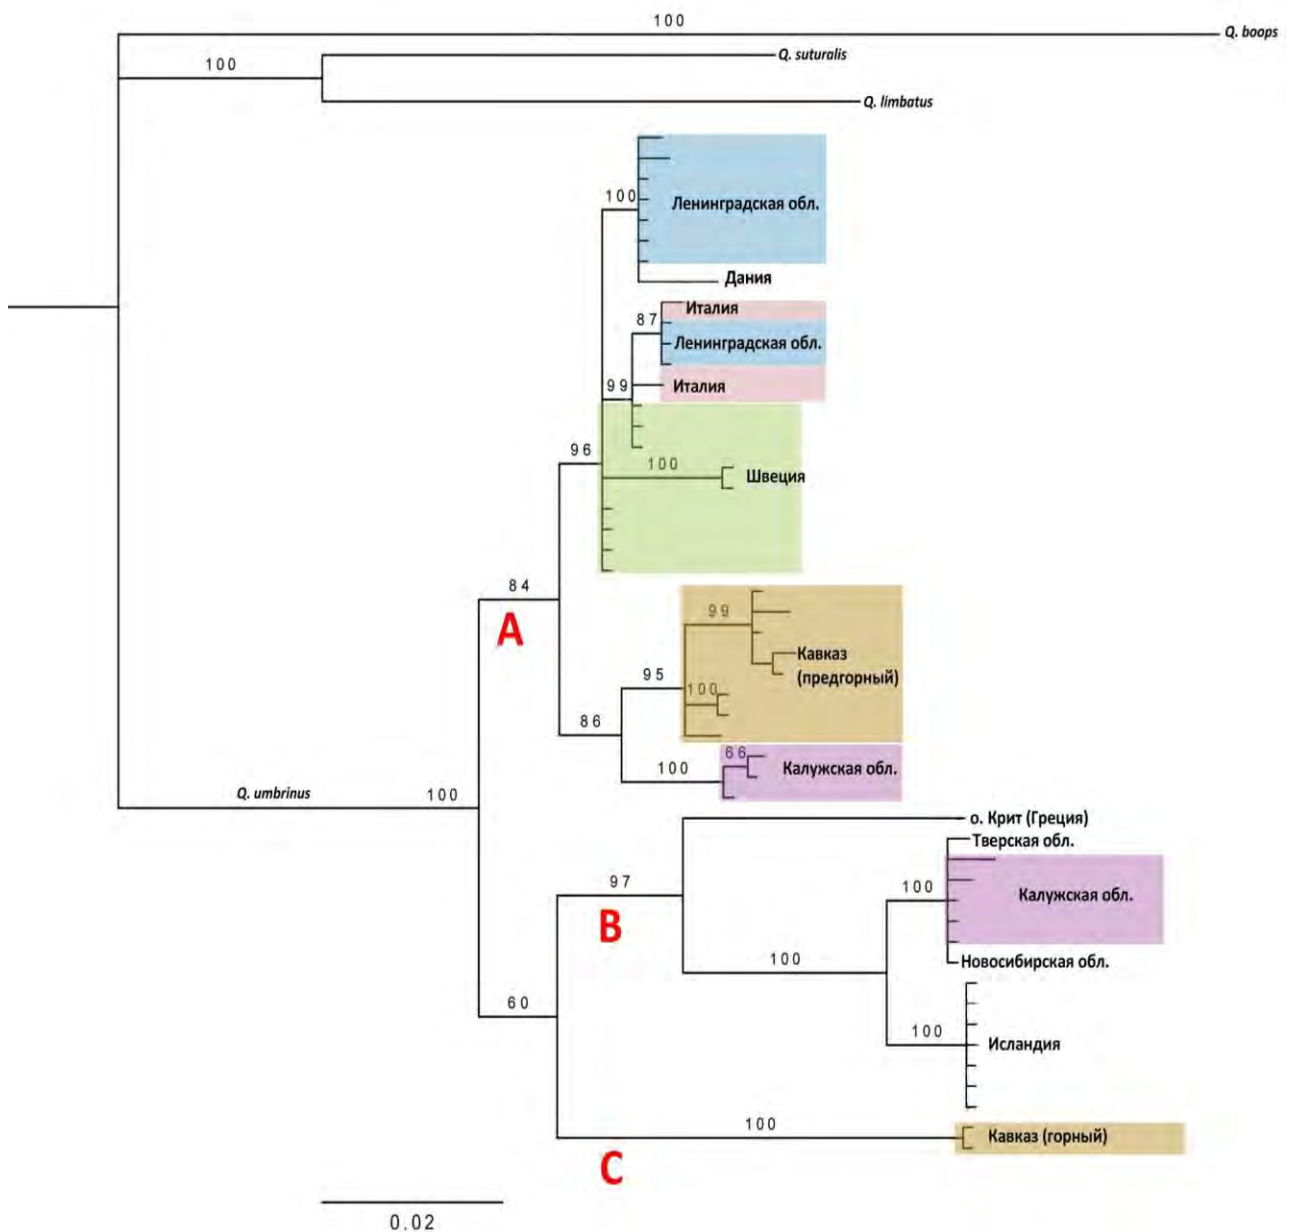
100
Q. boops
100
Q. suturalis
Q. limbatus
100
Ленинградская обл.
Дания
Италия
87
Ленинградская обл.
99
Италия
96
100
Швеция
84
A
99
Кавказ (предгорный)
95
100
86
66
100
Калужская обл.
Q. umbrinus
100
о. Крит (Греция)
Тверская обл.
97
100
Калужская обл.
B
100
Новосибирская обл.
60
100
Исландия
100
Кавказ (горный)
C
0.02